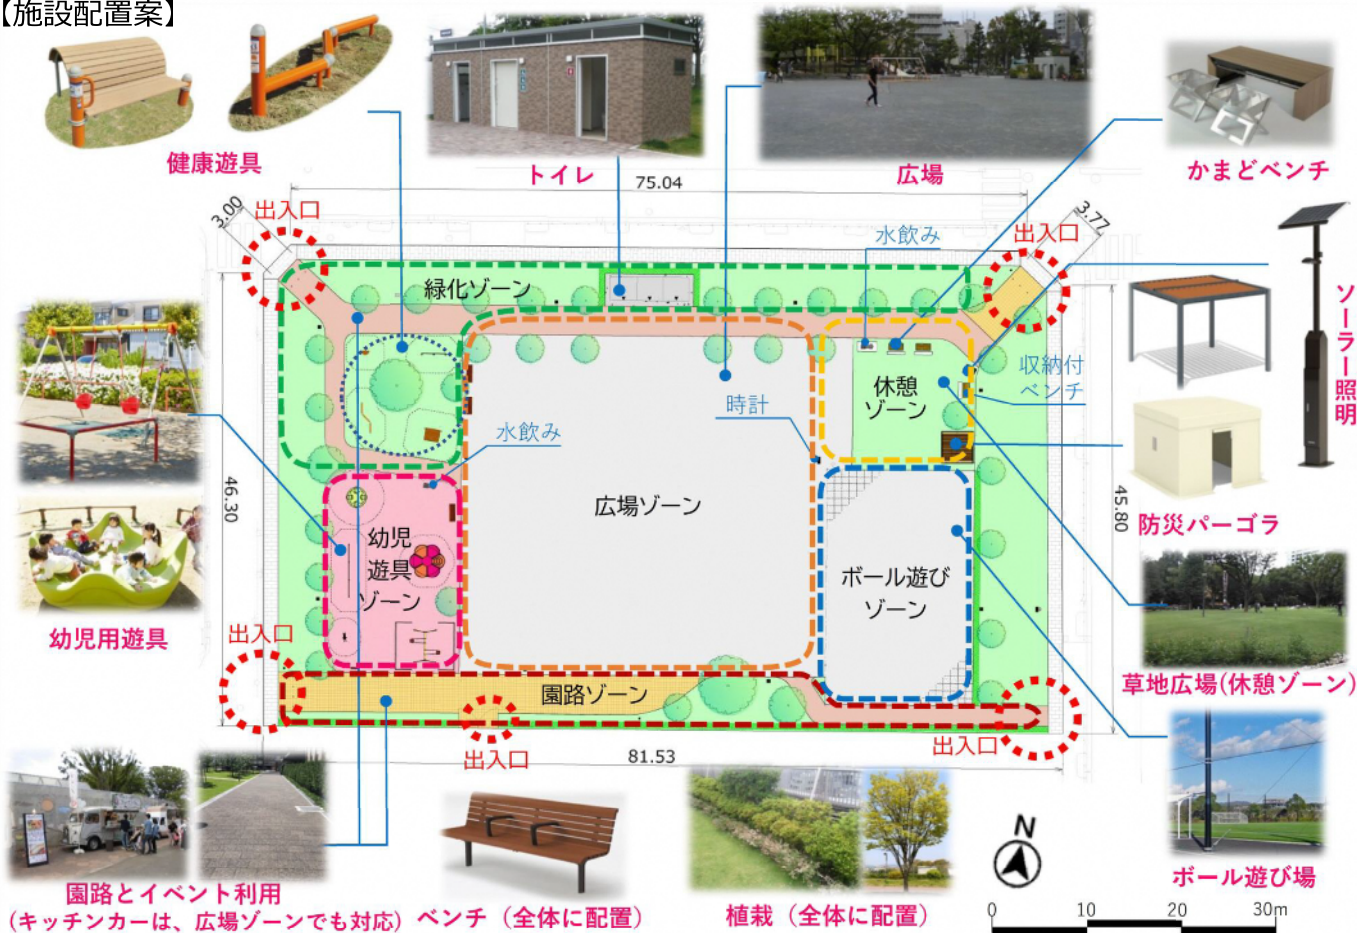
【施設配置案】

健康遊具

トイレ

広場

かまどベンチ

75.04

3.00

出入口

出入口

3.77

水飲み

緑化ゾーン

ソーラー照明

収納付ベンチ

休憩ゾーン

時計

水飲み

46.30

広場ゾーン

45.80

防災パーゴラ

幼児遊具ゾーン

ボール遊びゾーン

幼児用遊具

出入口

草地広場(休憩ゾーン)

園路ゾーン

出入口

出入口

81.53

ボール遊び場

園路とイベント利用
(キッチンカーは、広場ゾーンでも対応)

ベンチ（全体に配置）

植栽（全体に配置）

N

0　10　20　30m